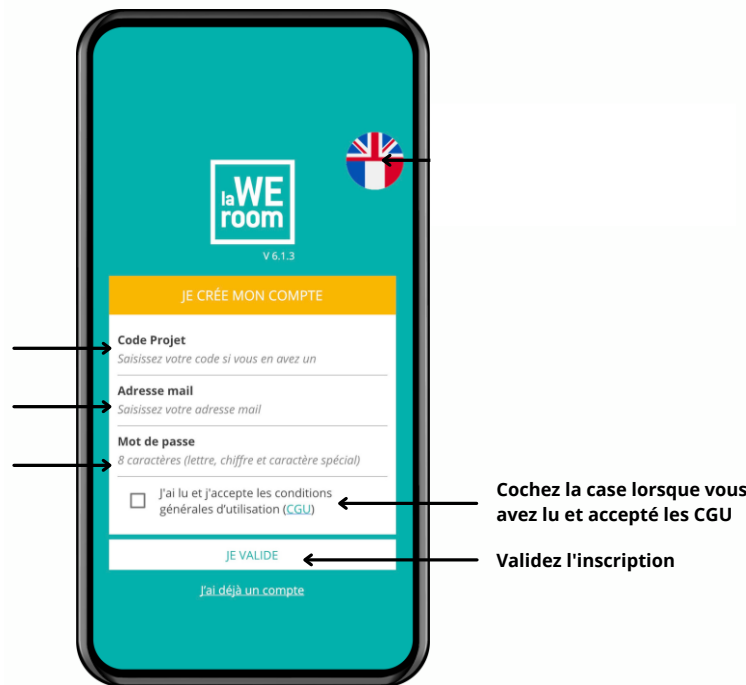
la WE room

V 6.1.3

JE CRÉE MON COMPTE

Code Projet
Saisissez votre code si vous en avez un

Adresse mail
Saisissez votre adresse mail

Mot de passe
8 caractères (lettre, chiffre et caractère spécial)

J'ai lu et j'accepte les conditions générales d'utilisation (CGU)

JE VALIDE

J'ai déjà un compte

Cochez la case lorsque vous avez lu et accepté les CGU

Validez l'inscription